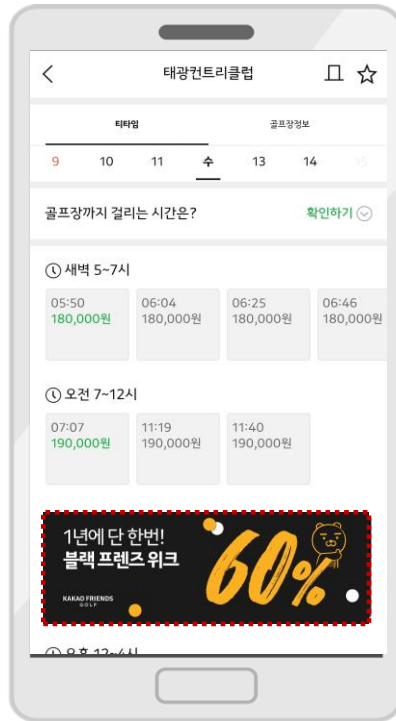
<

태광컨트리클럽

티타임

골프장정보

9 10 11 수 13 14 15

골프장까지 걸리는 시간은?

확인하기

새벽 5~7시

05:50
180,000원

06:04
180,000원

06:25
180,000원

06:46
180,000원

오전 7~12시

07:07
190,000원

11:19
190,000원

11:40
190,000원

1년에 단 한번!
블랙 프렌즈 위크

KAKAO FRIENDS GOLF

60%

오후 12~4시